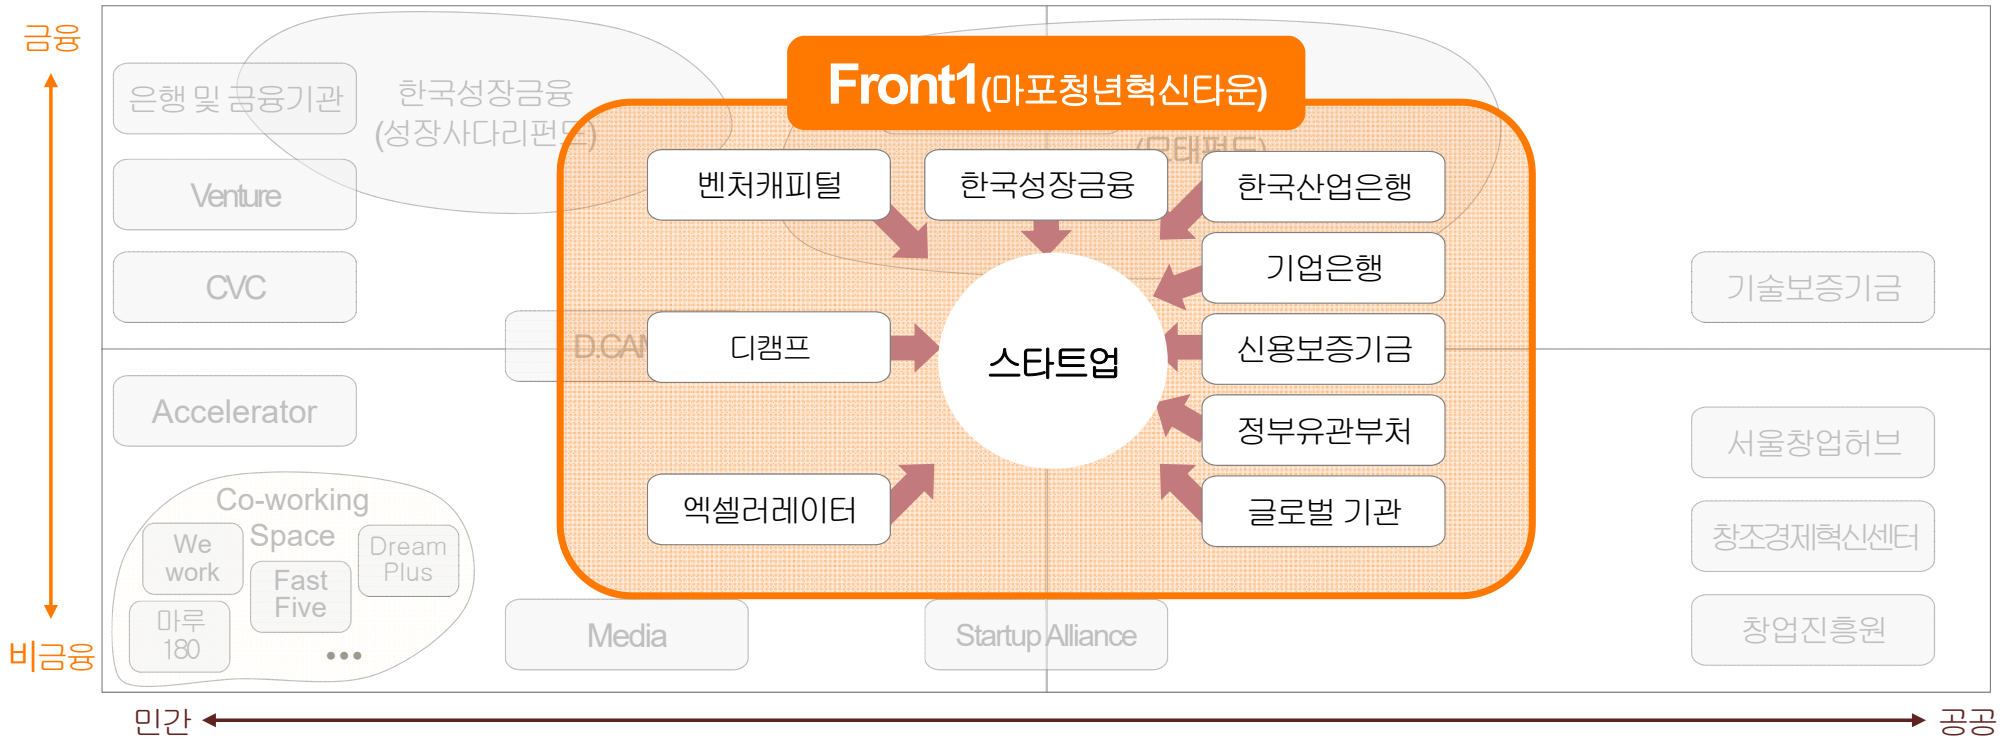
금융

비금융

은행 및 금융기관

한국성장금융 (성장사다리펀드)

Venture

CVC

D.CAMP

Accelerator

Co-working Space

We work

Fast Five

Dream Plus

마루 180

•••

Media

Startup Alliance

Front1(마포청년혁신타운)

(모태펀드)

벤처캐피털

한국성장금융

한국산업은행

기업은행

디캠프

스타트업

신용보증기금

정부유관부처

엑셀러레이터

글로벌 기관

기술보증기금

서울창업허브

창조경제혁신센터

창업진흥원

민간

공공